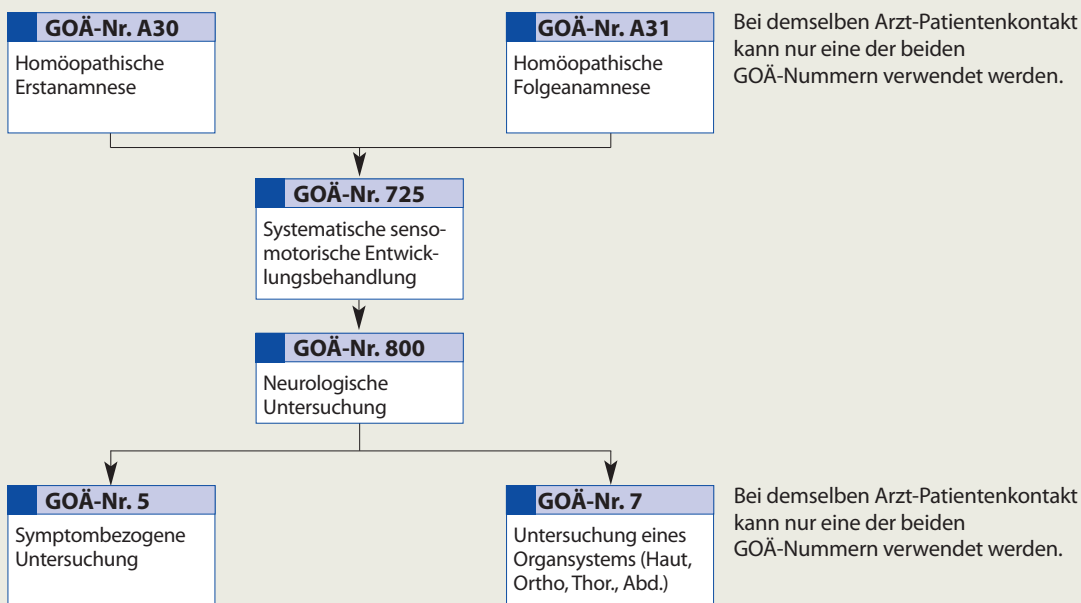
GOÄ-Nr. A30
Homöopathische Erstanamnese

GOÄ-Nr. A31
Homöopathische Folgeanamnese

Bei demselben Arzt-Patientenkontakt kann nur eine der beiden GOÄ-Nummern verwendet werden.

GOÄ-Nr. 725
Systematische sensomotorische Entwicklungsbehandlung

GOÄ-Nr. 800
Neurologische Untersuchung

GOÄ-Nr. 5
Symptombezogene Untersuchung

GOÄ-Nr. 7
Untersuchung eines Organsystems (Haut, Ortho, Thor., Abd.)

Bei demselben Arzt-Patientenkontakt kann nur eine der beiden GOÄ-Nummern verwendet werden.